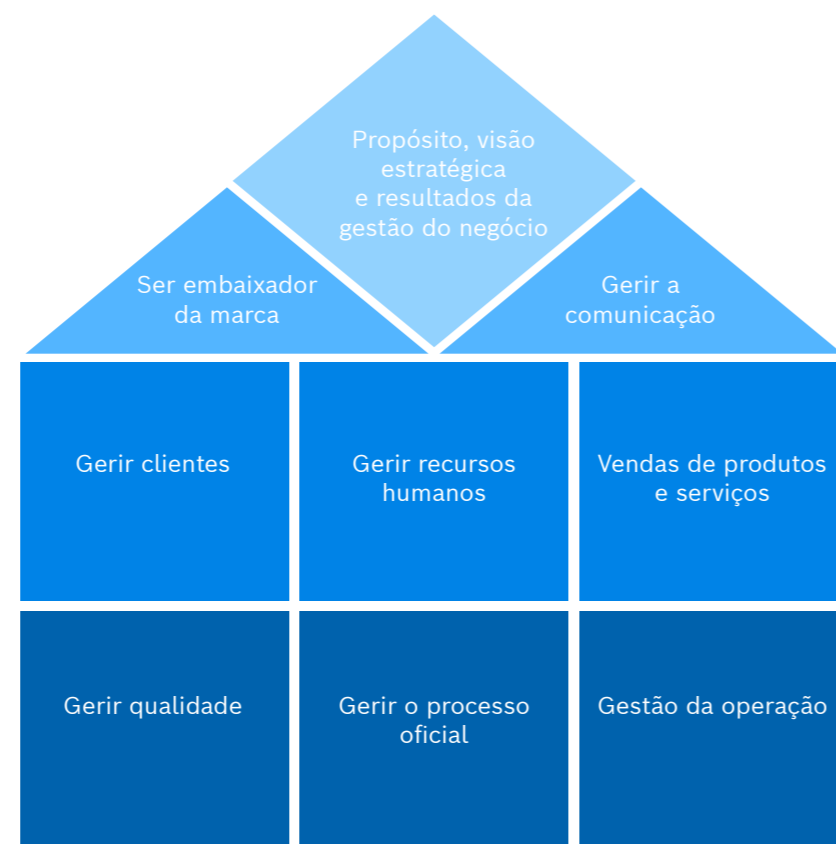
Propósito, visão estratégica e resultados da gestão do negócio

Ser embaixador da marca

Gerir a comunicação

Gerir clientes

Gerir recursos humanos

Vendas de produtos e serviços

Gerir qualidade

Gerir o processo oficial

Gestão da operação